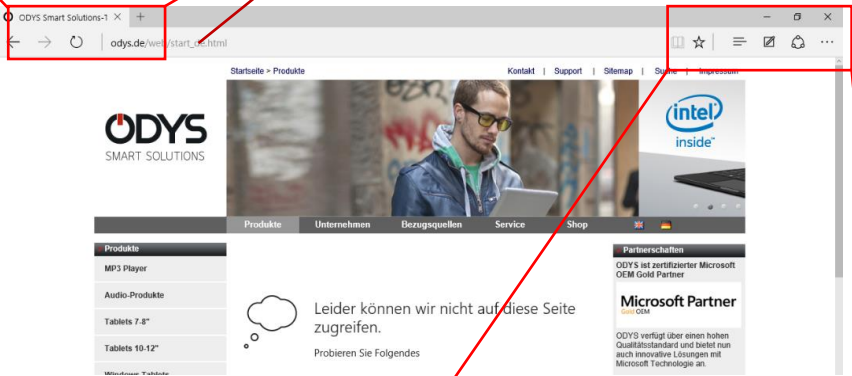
ODYS Smart Solutions-1 ✕ +

odys.de/web/start_de.html

Startseite > Produkte

Kontakt | Support | Sitemap | Suche | Impressum

ODYS
SMART SOLUTIONS

intel
inside

Produkte Unternehmen Bezugsquellen Service Shop

Produkte

MP3 Player

Audio-Produkte

Tablets 7-8"

Tablets 10-12"

Windows Tablets

Leider können wir nicht auf diese Seite zugreifen.

Probieren Sie Folgendes

Partnerschaften

ODYS ist zertifizierter Microsoft OEM Gold Partner

Microsoft Partner
Gold OEM

ODYS verfügt über einen hohen Qualitätsstandard und bietet nun auch innovative Lösungen mit Microsoft Technologie an.